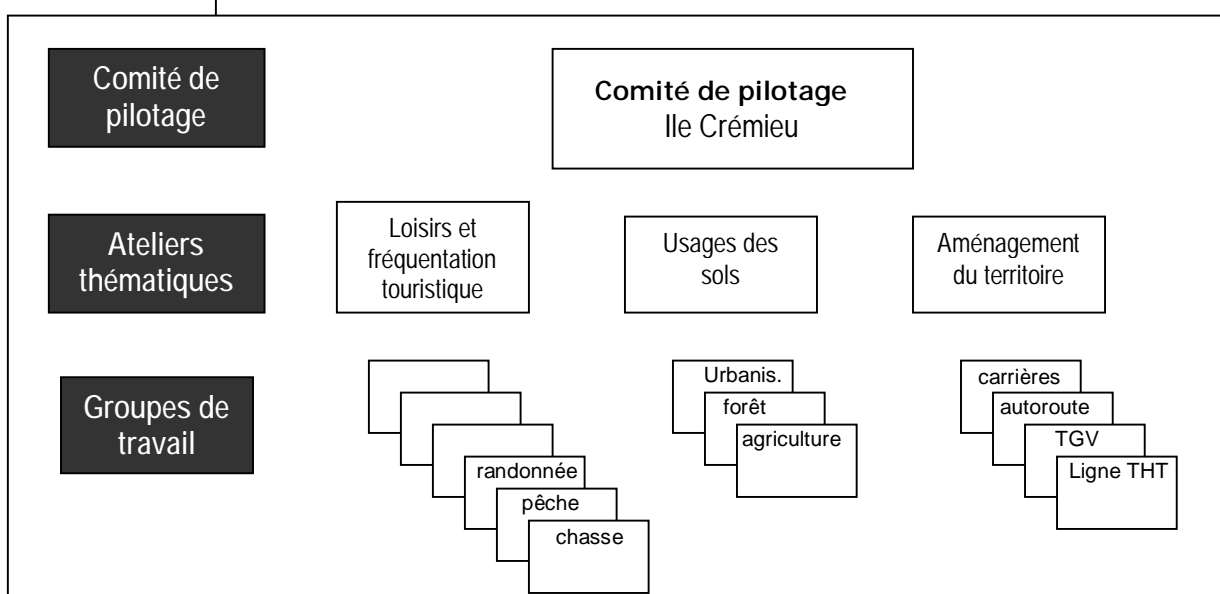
Comité de pilotage

Comité de pilotage
Ile Crémieu

Ateliers thématiques

Loisirs et fréquentation touristique

Usages des sols

Aménagement du territoire

Groupes de travail

randonnée
pêche
chasse

Urbanis.
forêt
agriculture

carrières
autoroute
TGV
Ligne THT